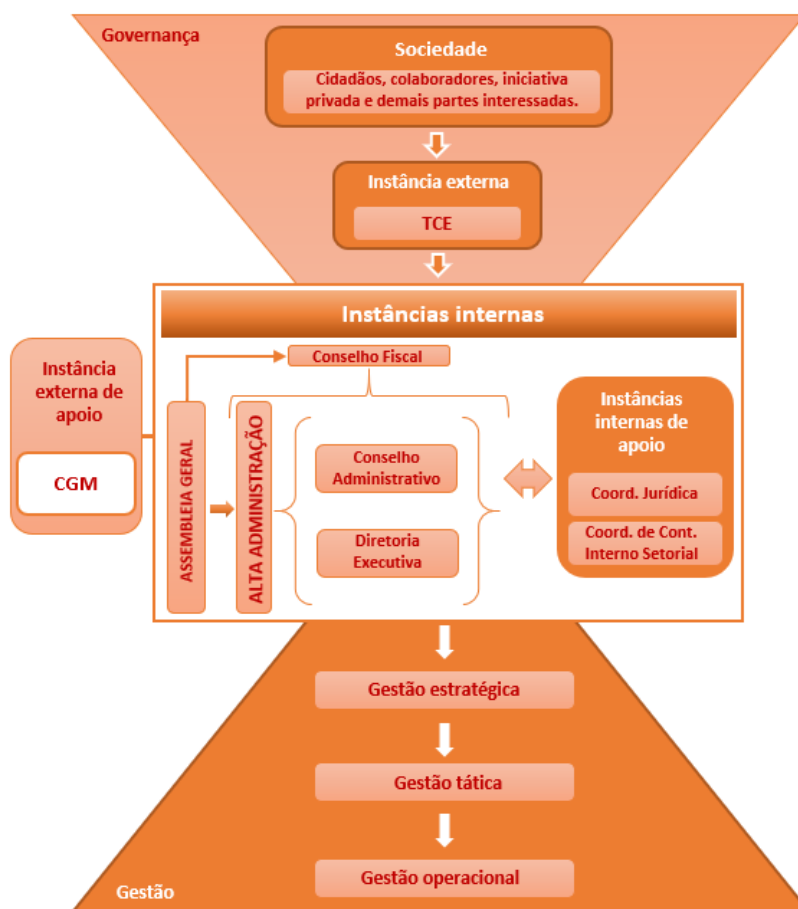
Governança

Sociedade

Cidadãos, colaboradores, iniciativa privada e demais partes interessadas.

Instância externa

TCE

Instâncias internas

Instância externa de apoio

CGM

Conselho Fiscal

ASSEMBLEIA GERAL

ALTA ADMINISTRAÇÃO

Conselho Administrativo

Diretoria Executiva

Instâncias internas de apoio

Coord. Jurídica

Coord. de Cont. Interno Setorial

Gestão estratégica

Gestão tática

Gestão operacional

Gestão